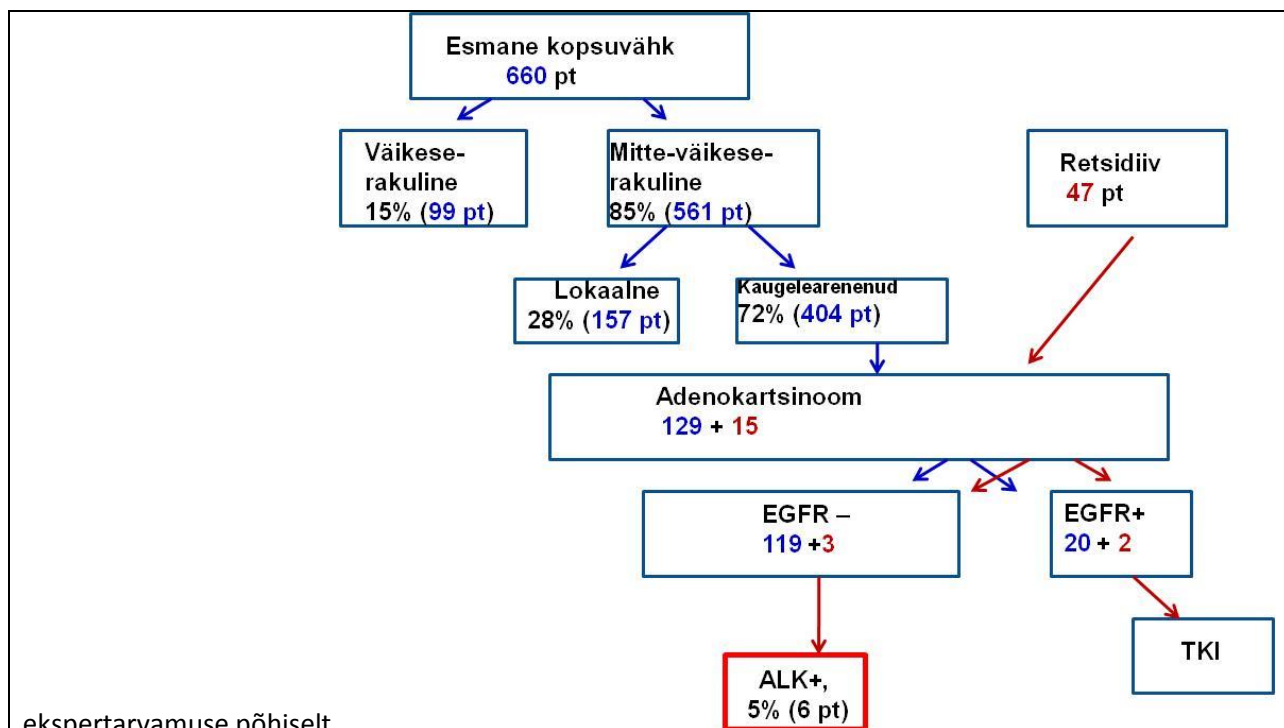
Esmane kopsuvähk
660 pt

Väikese-rakuline
15% (99 pt)

Mitte-väikese-rakuline
85% (561 pt)

Retsidiiv
47 pt

Lokaalne
28% (157 pt)

Kaugelearenenud
72% (404 pt)

Adenokartsinoom
129 + 15

EGFR –
119 +3

EGFR+
20 + 2

TKI

ALK+,
5% (6 pt)

ekspertarvamuse põhiselt